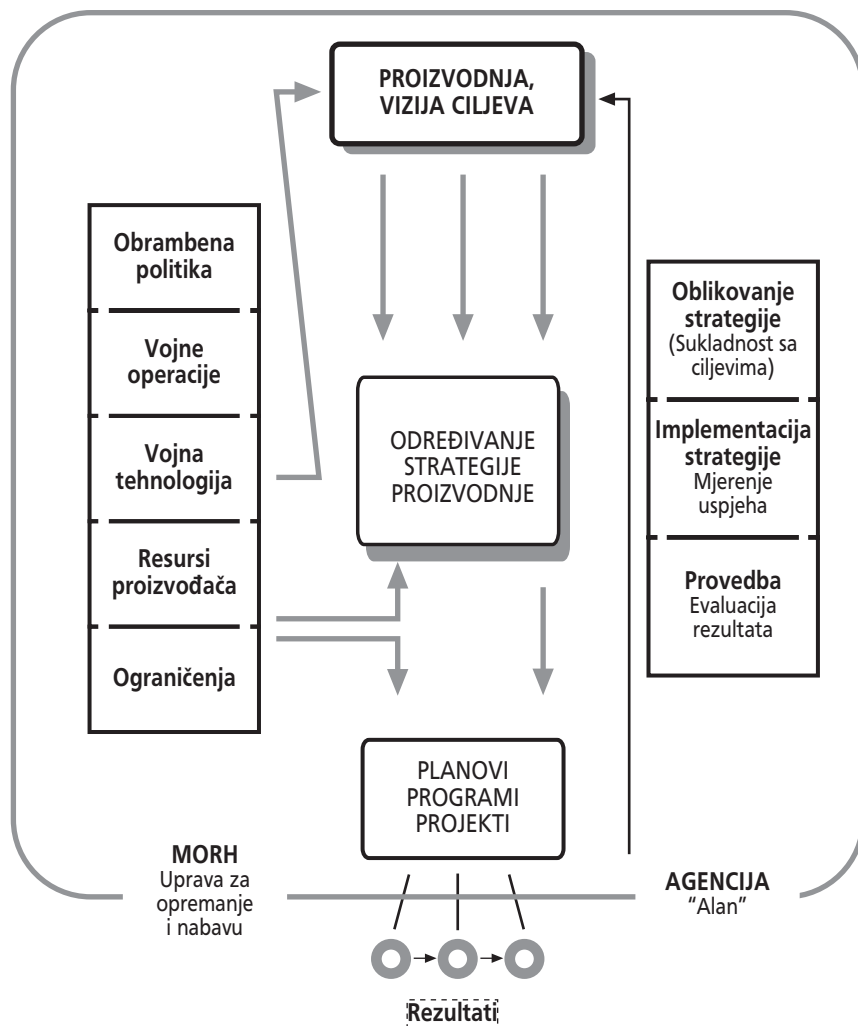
PROIZVODNJA, VIZIJA CILJEVA

Obrambena politika

Vojne operacije

Vojna tehnologija

Resursi proizvođača

Ograničenja

ODREĐIVANJE STRATEGIJE PROIZVODNJE

Oblikovanje strategije
(Sukladnost sa ciljevima)

Implementacija strategije
Mjerenje uspjeha

Provedba
Evaluacija rezultata

PLANOVI
PROGRAMI
PROJEKTI

MORH
Uprava za opremanje i nabavu

AGENCIJA
"Alan"

Rezultati